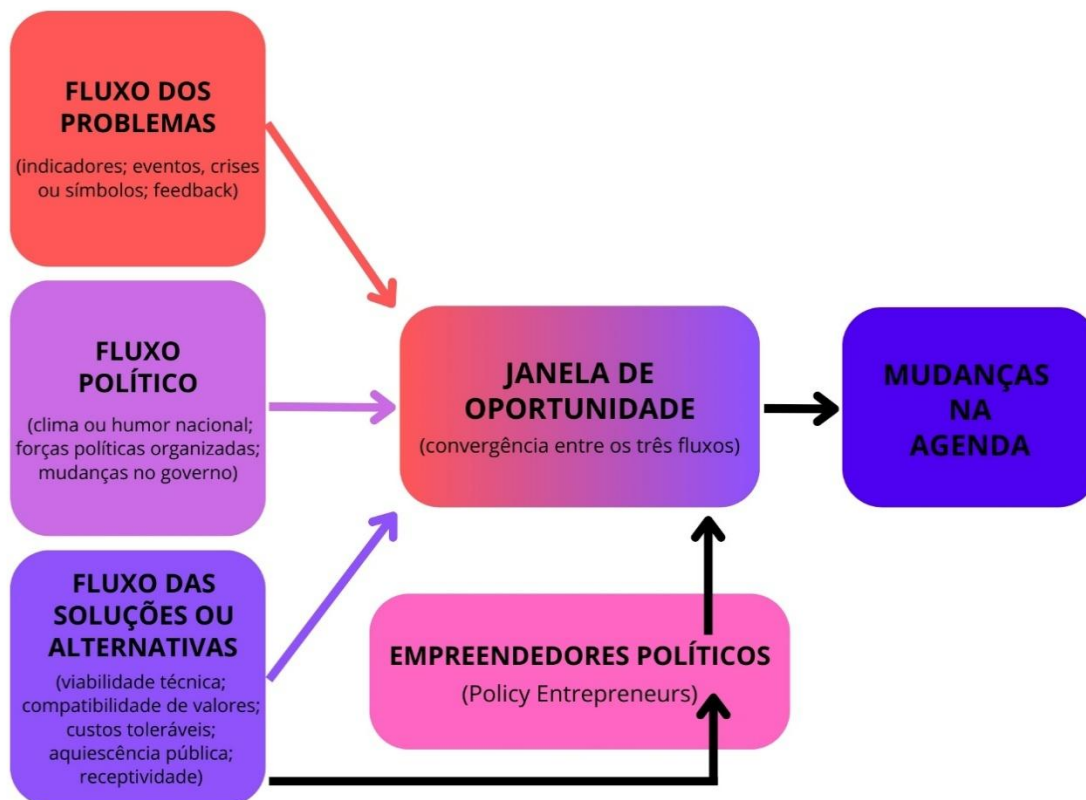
FLUXO DOS PROBLEMAS

(indicadores; eventos, crises ou símbolos; feedback)

FLUXO POLÍTICO

(clima ou humor nacional; forças políticas organizadas; mudanças no governo)

FLUXO DAS SOLUÇÕES OU ALTERNATIVAS

(viabilidade técnica; compatibilidade de valores; custos toleráveis; aquiescência pública; receptividade)

JANELA DE OPORTUNIDADE

(convergência entre os três fluxos)

MUDANÇAS NA AGENDA

EMPREENDEDORES POLÍTICOS

(Policy Entrepreneurs)